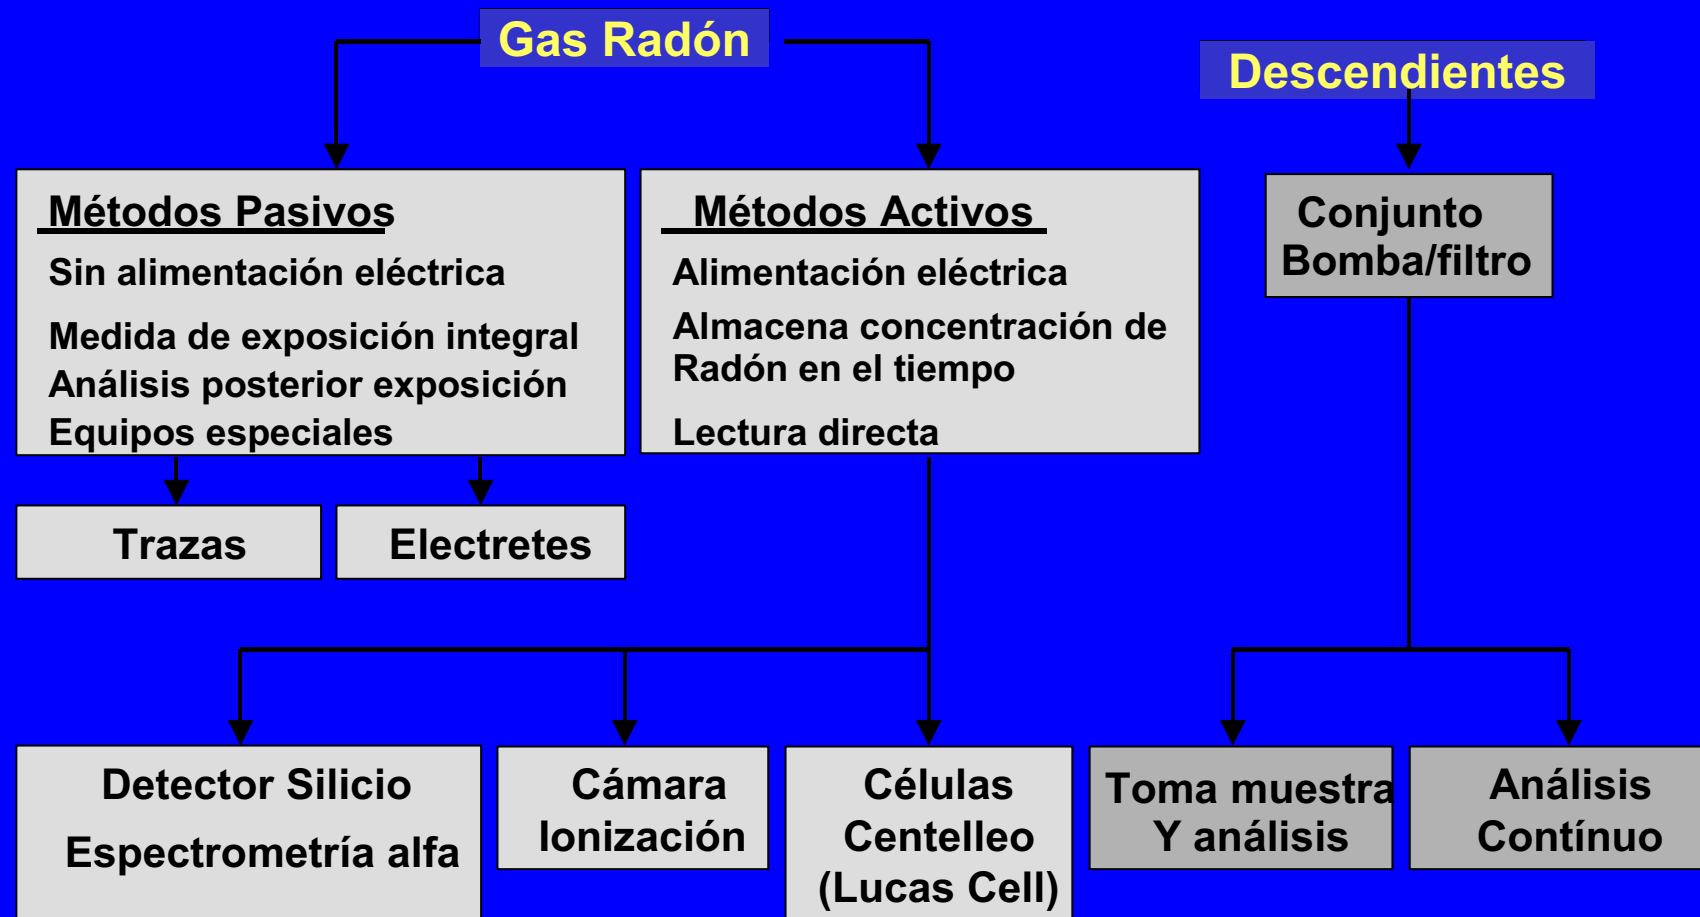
Gas Radón

Descendientes

Métodos Pasivos
Sin alimentación eléctrica
Medida de exposición integral
Análisis posterior exposición
Equipos especiales

Métodos Activos
Alimentación eléctrica
Almacena concentración de Radón en el tiempo
Lectura directa

Conjunto Bomba/filtro

Trazas

Electretes

Detector Silicio
Espectrometría alfa

Cámara Ionización

Células Centelleo (Lucas Cell)

Toma muestra Y análisis

Análisis Contínuo